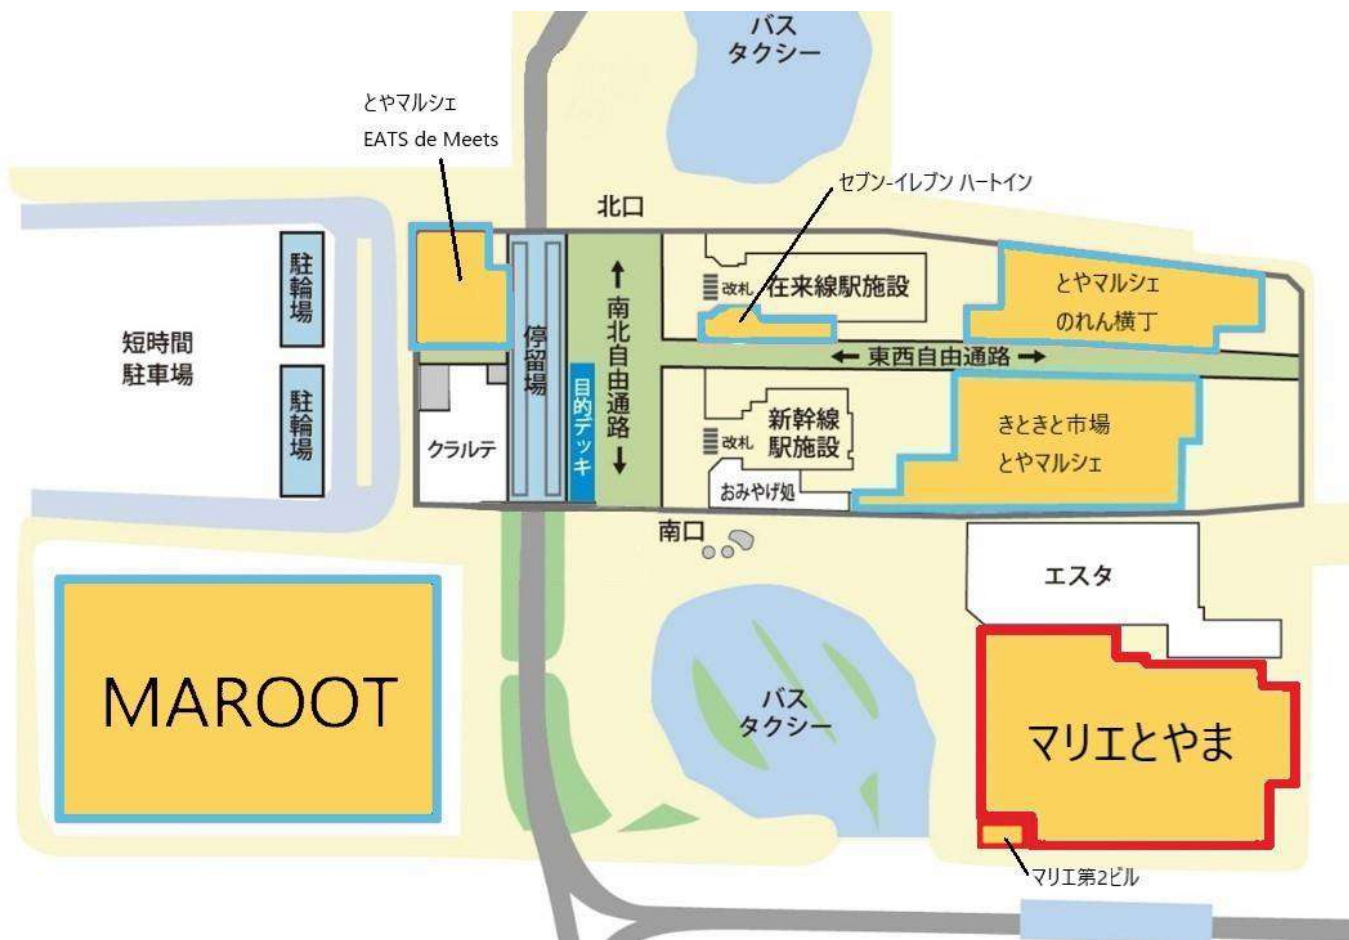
バス
タクシー

とやマルシェ
EATS de Meets

セブン-イレブン ハートイン

北口

駐輪場

短時間
駐車場

駐輪場

停留場

目的デッキ

↑南北自由通路↓

改札 在来線駅施設

とやマルシェ
のれん横丁

← 東西自由通路 →

クラルテ

改札 新幹線駅施設

きときと市場
とやマルシェ

おみやげ処

南口

エスタ

MAROOT

バス
タクシー

マリエとやま

マリエ第2ビル